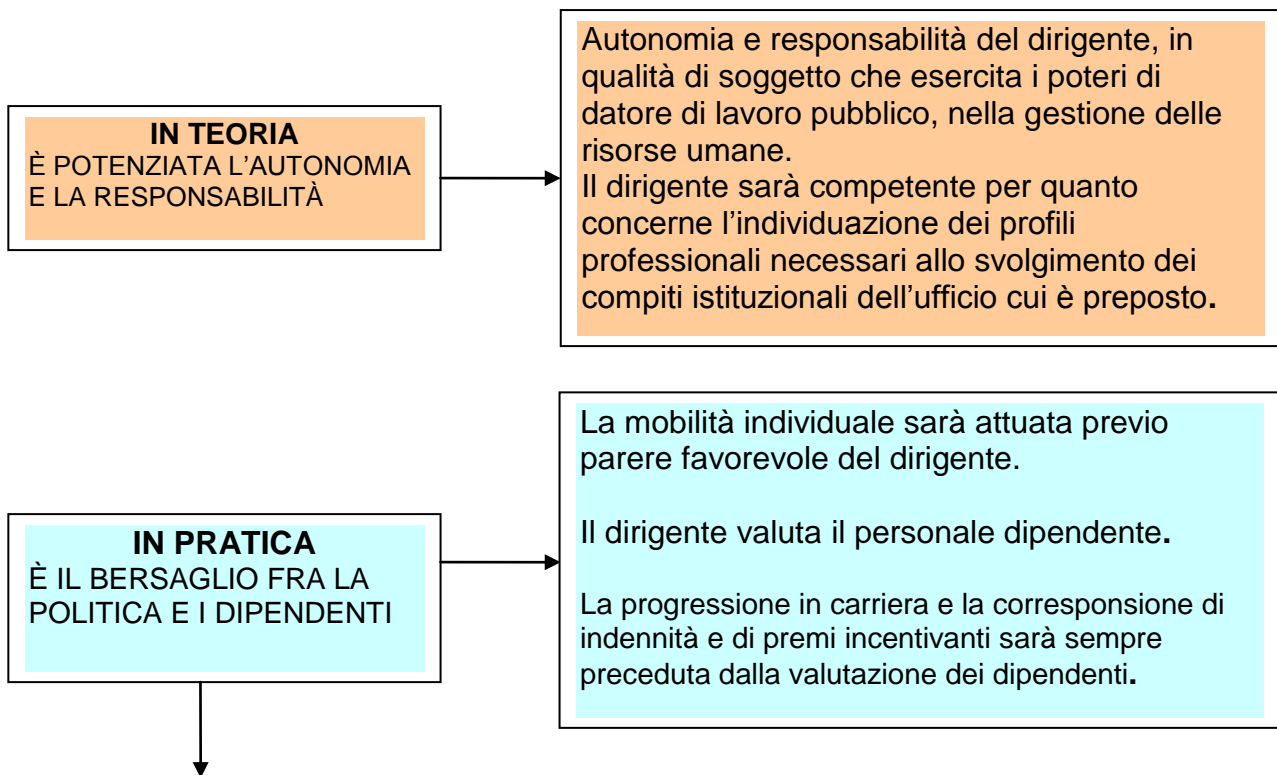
**IN TEORIA**
È POTENZIATA L'AUTONOMIA E LA RESPONSABILITÀ

Autonomia e responsabilità del dirigente, in qualità di soggetto che esercita i poteri di datore di lavoro pubblico, nella gestione delle risorse umane.
Il dirigente sarà competente per quanto concerne l'individuazione dei profili professionali necessari allo svolgimento dei compiti istituzionali dell'ufficio cui è preposto.

**IN PRATICA**
È IL BERSAGLIO FRA LA POLITICA E I DIPENDENTI

La mobilità individuale sarà attuata previo parere favorevole del dirigente.

Il dirigente valuta il personale dipendente.

La progressione in carriera e la corresponsione di indennità e di premi incentivanti sarà sempre preceduta dalla valutazione dei dipendenti.